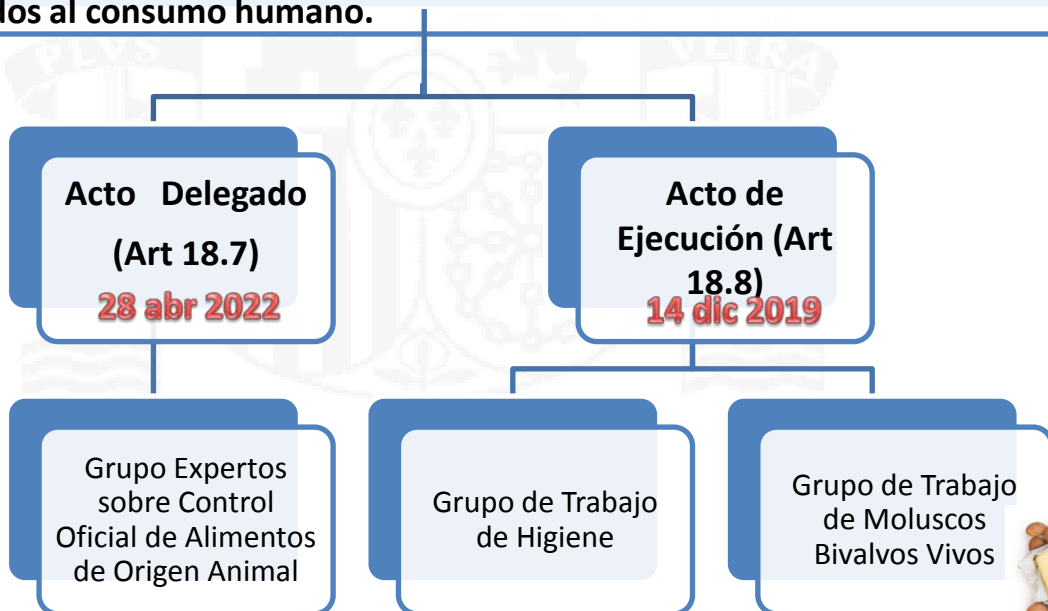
dos al consumo humano.

Acto Delegado (Art 18.7)
28 abr 2022

Acto de Ejecución (Art 18.8)
14 dic 2019

Grupo Expertos sobre Control Oficial de Alimentos de Origen Animal

Grupo de Trabajo de Higiene

Grupo de Trabajo de Moluscos Bivalvos Vivos